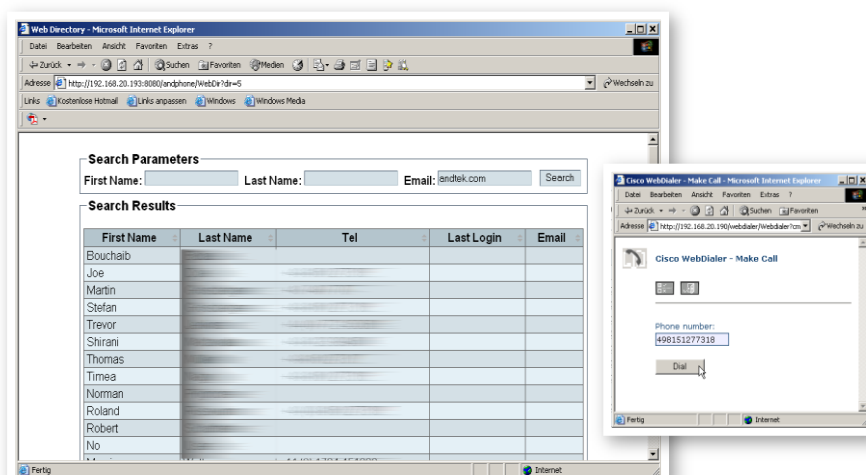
Web Directory - Microsoft Internet Explorer

Datei Bearbeiten Ansicht Favoriten Extras ?

Zurück Suchen Favoriten Medien

Adresse http://192.168.20.193:8080/andphone/WebDir?dir=5

Wechseln zu

Links Kostenlose Hotmail Links anpassen Windows Windows Media

Search Parameters

First Name: Last Name: Email: endtek.com Search

Search Results

| First Name | Last Name | Tel | Last Login | Email |
|---|---|---|---|---|
| Bouchaib | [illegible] | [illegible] | | |
| Joe | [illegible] | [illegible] | | |
| Martin | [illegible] | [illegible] | | |
| Stefan | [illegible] | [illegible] | | |
| Trevor | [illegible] | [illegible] | | |
| Shirani | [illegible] | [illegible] | | |
| Thomas | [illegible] | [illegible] | | |
| Timea | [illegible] | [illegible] | | |
| Norman | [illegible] | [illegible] | | |
| Roland | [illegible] | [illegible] | | |
| Robert | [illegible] | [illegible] | | |
| No | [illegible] | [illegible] | | |
| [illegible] | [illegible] | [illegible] | | |

Fertig

Internet

Cisco WebDialer - Make Call - Microsoft Internet Explorer

Datei Bearbeiten Ansicht Favoriten Extras ?

Zurück Suchen Favoriten

Adresse http://192.168.20.190/webdialer/Webdialer?cm

Wechseln zu

Cisco WebDialer - Make Call

Phone number:

498151277318

Dial

Fertig

Internet